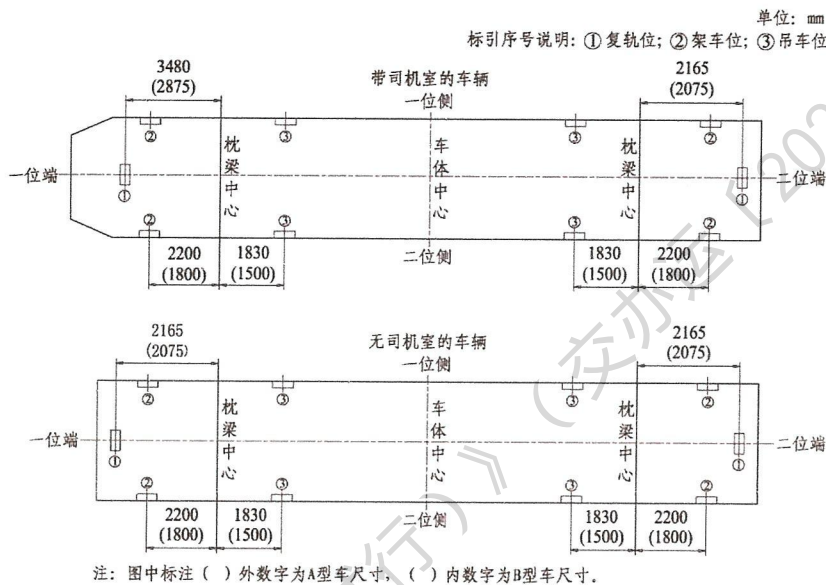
单位：mm
标引序号说明：① 复轨位；② 架车位；③ 吊车位

带司机室的车辆

3480 (2875)

2165 (2075)

一位侧

② ③ ③ ②

一位端 ① 枕梁中心 车体中心 枕梁中心 ① 二位端

② ③ ③ ②

2200 (1800) 1830 (1500) 二位侧 1830 (1500) 2200 (1800)

无司机室的车辆

2165 (2075)

2165 (2075)

一位侧

② ③ ③ ②

一位端 ① 枕梁中心 车体中心 枕梁中心 ① 二位端

② ③ ③ ②

2200 (1800) 1830 (1500) 二位侧 1830 (1500) 2200 (1800)

注：图中标注（ ）外数字为A型车尺寸，（ ）内数字为B型车尺寸。

行）》（交办运〔20